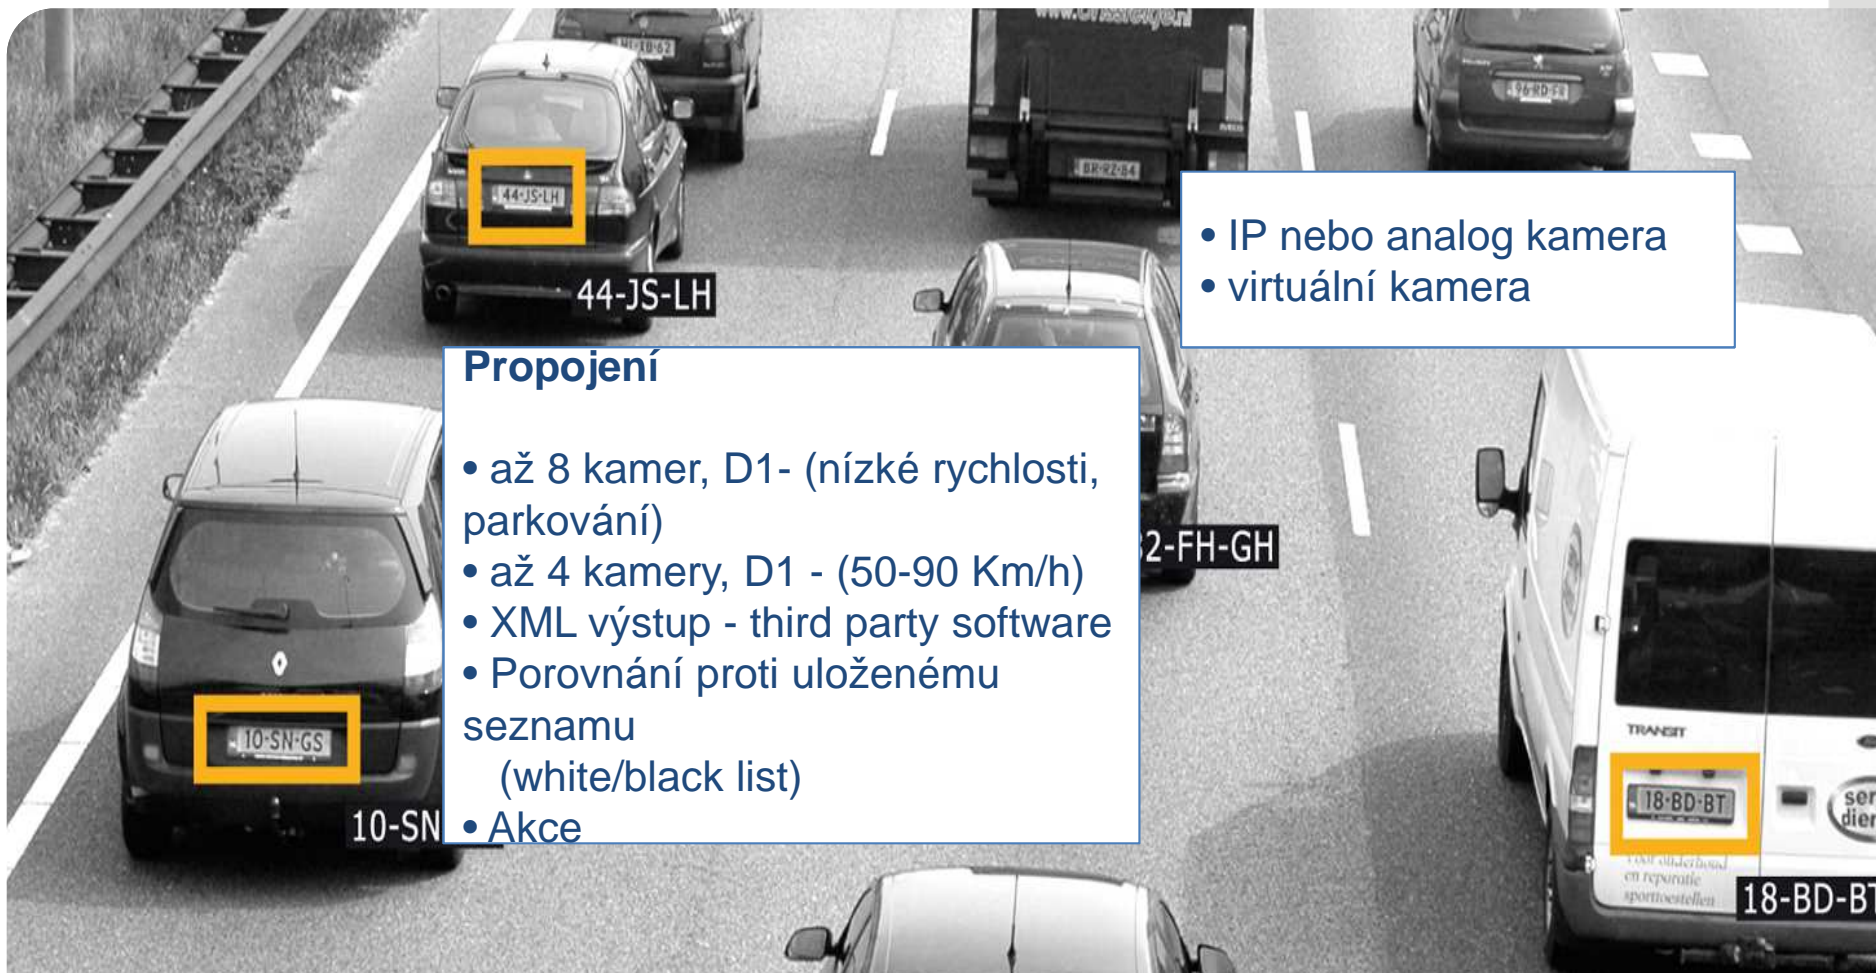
44-JS-LH

44-JS-LH

BR-9Z-84

96-RD-FR

• IP nebo analog kamera
• virtuální kamera

Propojení

• až 8 kamer, D1- (nízké rychlosti, parkování)
• až 4 kamery, D1 - (50-90 Km/h)
• XML výstup - third party software
• Porovnání proti uloženému seznamu
(white/black list)
• Akce

2-FH-GH

10-SN-GS

10-SN

TRANSIT

18-BD-BT

18-BD-BT